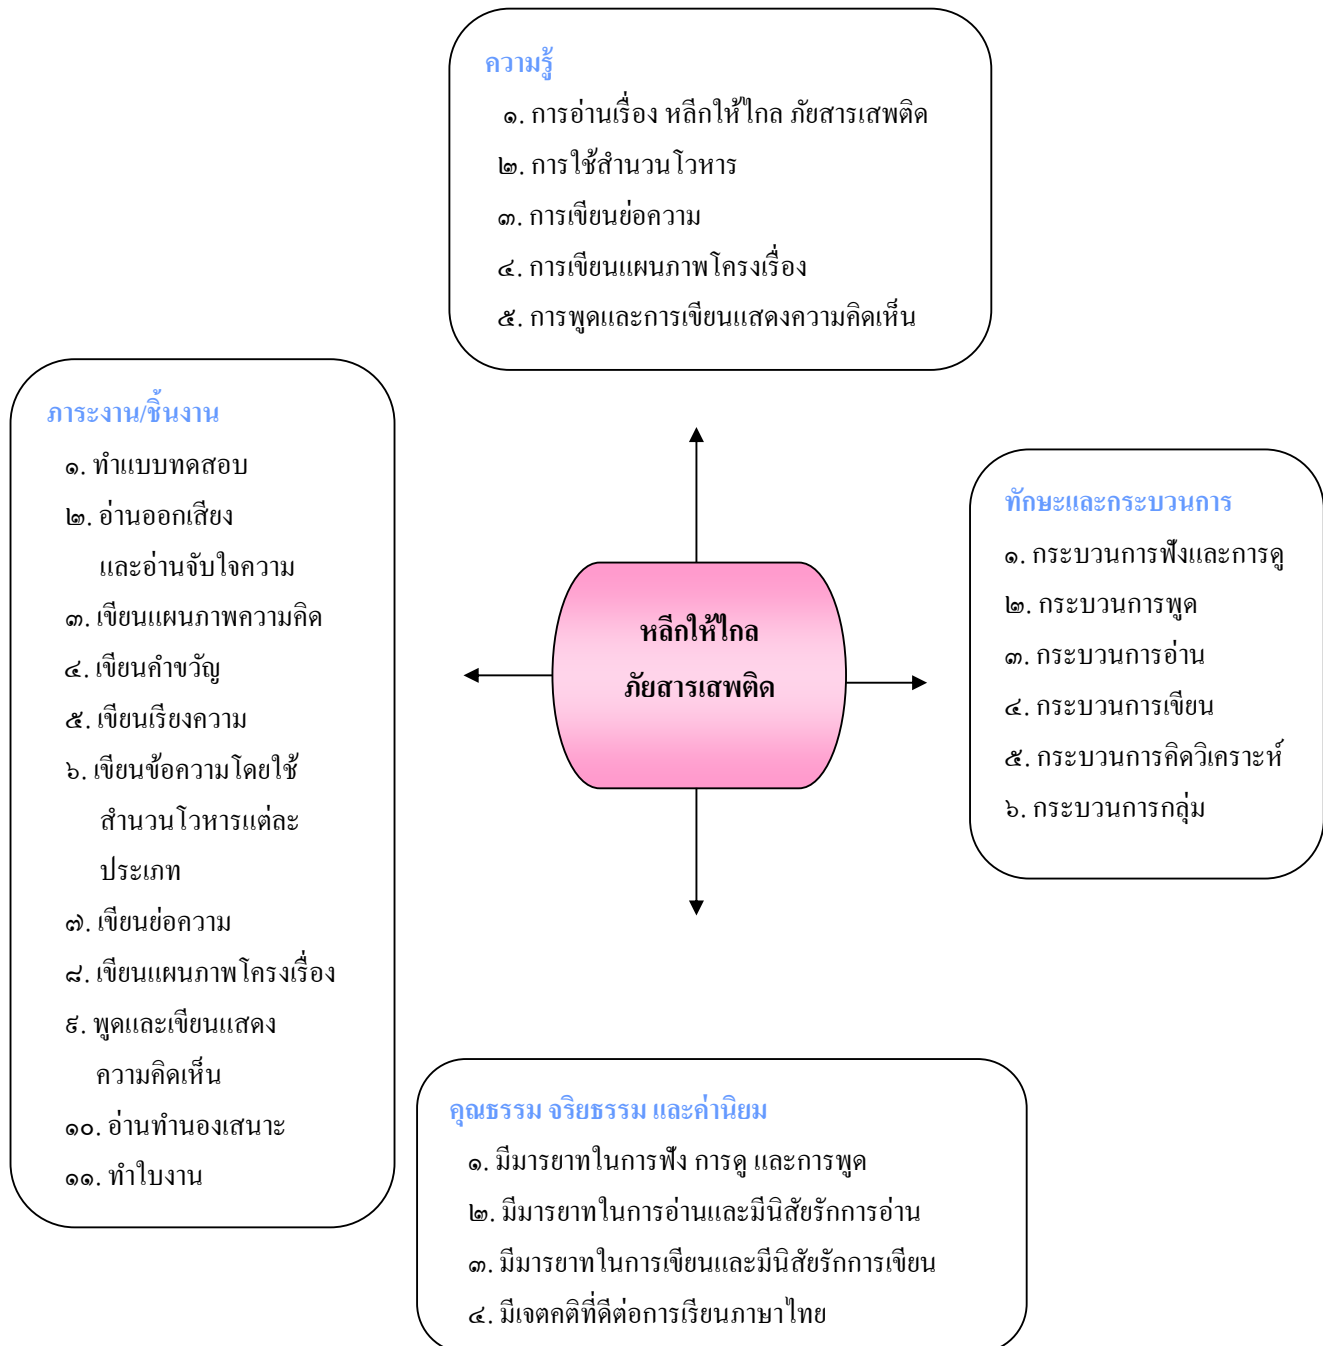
ความรู้

๑. การอ่านเรื่อง หลีกให้ไกล ภัยสารเสพติด

๒. การใช้สำนวนโวหาร

๓. การเขียนย่อความ

๔. การเขียนแผนภาพโครงเรื่อง

๕. การพูดและการเขียนแสดงความคิดเห็น

ภาระงาน/ชิ้นงาน

๑. ทำแบบทดสอบ

๒. อ่านออกเสียง และอ่านจับใจความ

๓. เขียนแผนภาพความคิด

๔. เขียนคำขวัญ

๕. เขียนเรียงความ

๖. เขียนข้อความโดยใช้ สำนวนโวหารแต่ละ ประเภท

๗. เขียนย่อความ

๘. เขียนแผนภาพโครงเรื่อง

๙. พูดและเขียนแสดง ความคิดเห็น

๑๐. อ่านทำนองเสนาะ

๑๑. ทำใบงาน

หลีกให้ไกล ภัยสารเสพติด

ทักษะและกระบวนการ

๑. กระบวนการฟังและการดู

๒. กระบวนการพูด

๓. กระบวนการอ่าน

๔. กระบวนการเขียน

๕. กระบวนการคิดวิเคราะห์

๖. กระบวนการกลุ่ม

คุณธรรม จริยธรรม และค่านิยม

๑. มีมารยาทในการฟัง การดู และการพูด

๒. มีมารยาทในการอ่านและมีนิสัยรักการอ่าน

๓. มีมารยาทในการเขียนและมีนิสัยรักการเขียน

๔. มีเจตคติที่ดีต่อการเรียนภาษาไทย